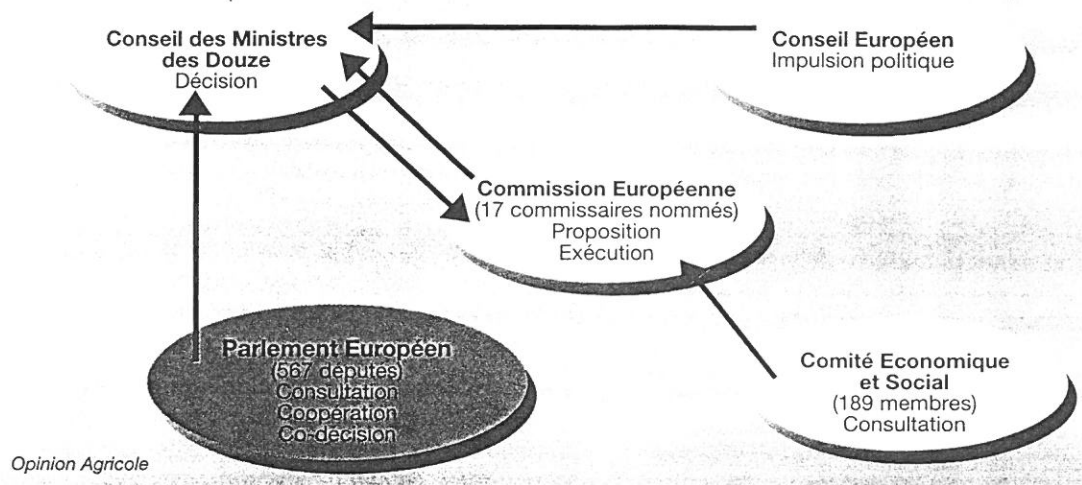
Conseil des Ministres des Douze
Décision

Conseil Européen
Impulsion politique

Commission Européenne
(17 commissaires nommés)
Proposition
Exécution

Parlement Européen
(567 députés)
Consultation
Coopération
Co-décision

Comité Economique et Social
(189 membres)
Consultation

Opinion Agricole